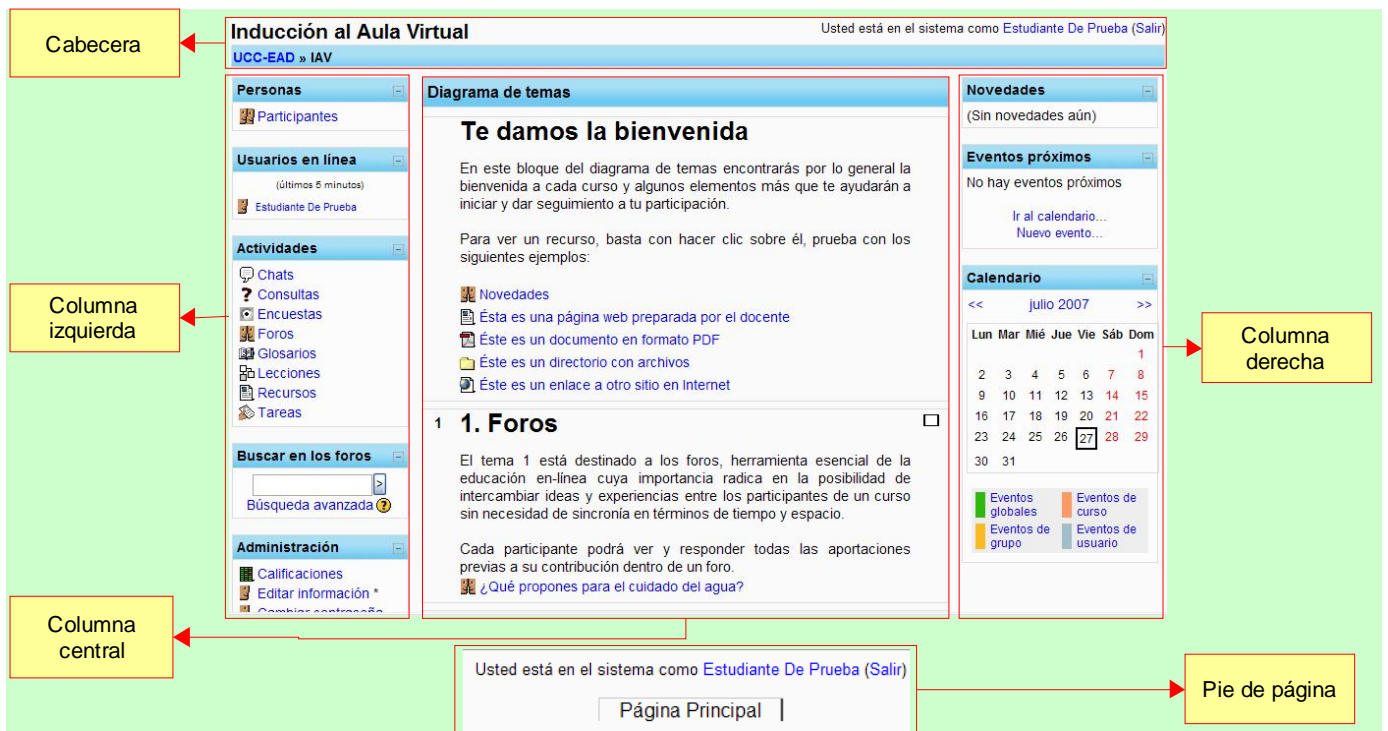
Cabecera

Inducción al Aula Virtual

Usted está en el sistema como Estudiante De Prueba (Salir)

UCC-EAD » IAV

Personas

Participantes

Usuarios en línea

(últimos 5 minutos)

Estudiante De Prueba

Actividades

Chats
Consultas
Encuestas
Foros
Glosarios
Lecciones
Recursos
Tareas

Buscar en los foros

Búsqueda avanzada

Administración

Calificaciones
Editar información *
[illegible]

Columna izquierda

Diagrama de temas

Te damos la bienvenida

En este bloque del diagrama de temas encontrarás por lo general la bienvenida a cada curso y algunos elementos más que te ayudarán a iniciar y dar seguimiento a tu participación.

Para ver un recurso, basta con hacer clic sobre él, prueba con los siguientes ejemplos:

Novedades
Ésta es una página web preparada por el docente
Éste es un documento en formato PDF
Éste es un directorio con archivos
Éste es un enlace a otro sitio en Internet

1 1. Foros

El tema 1 está destinado a los foros, herramienta esencial de la educación en-línea cuya importancia radica en la posibilidad de intercambiar ideas y experiencias entre los participantes de un curso sin necesidad de sincronía en términos de tiempo y espacio.

Cada participante podrá ver y responder todas las aportaciones previas a su contribución dentro de un foro.

¿Qué propones para el cuidado del agua?

Novedades

(Sin novedades aún)

Eventos próximos

No hay eventos próximos

Ir al calendario...
Nuevo evento...

Calendario

<< julio 2007 >>

| Lun | Mar | Mié | Jue | Vie | Sáb | Dom |
|---|---|---|---|---|---|---|
| | | | | | | 1 |
| 2 | 3 | 4 | 5 | 6 | 7 | 8 |
| 9 | 10 | 11 | 12 | 13 | 14 | 15 |
| 16 | 17 | 18 | 19 | 20 | 21 | 22 |
| 23 | 24 | 25 | 26 | 27 | 28 | 29 |
| 30 | 31 | | | | | |

Eventos globales
Eventos de curso
Eventos de grupo
Eventos de usuario

Columna derecha

Columna central

Usted está en el sistema como Estudiante De Prueba (Salir)

Página Principal

Pie de página